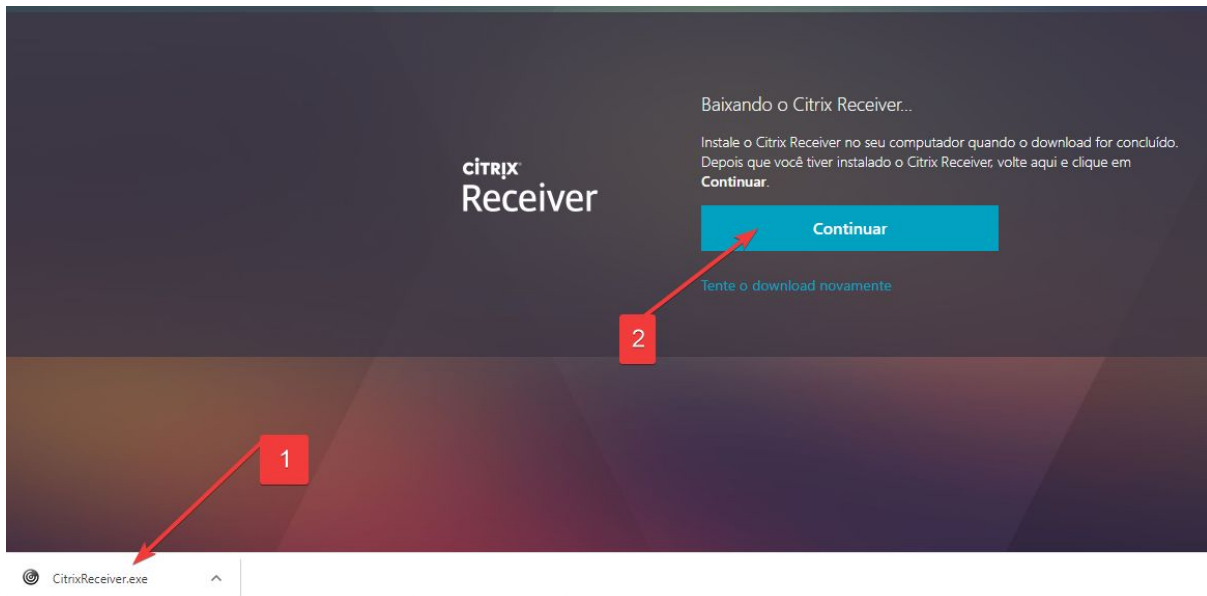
CiTRIX
Receiver

Baixando o Citrix Receiver...

Instale o Citrix Receiver no seu computador quando o download for concluído. Depois que você tiver instalado o Citrix Receiver, volte aqui e clique em **Continuar**.

Continuar

Tente o download novamente

2

1

CitrixReceiver.exe